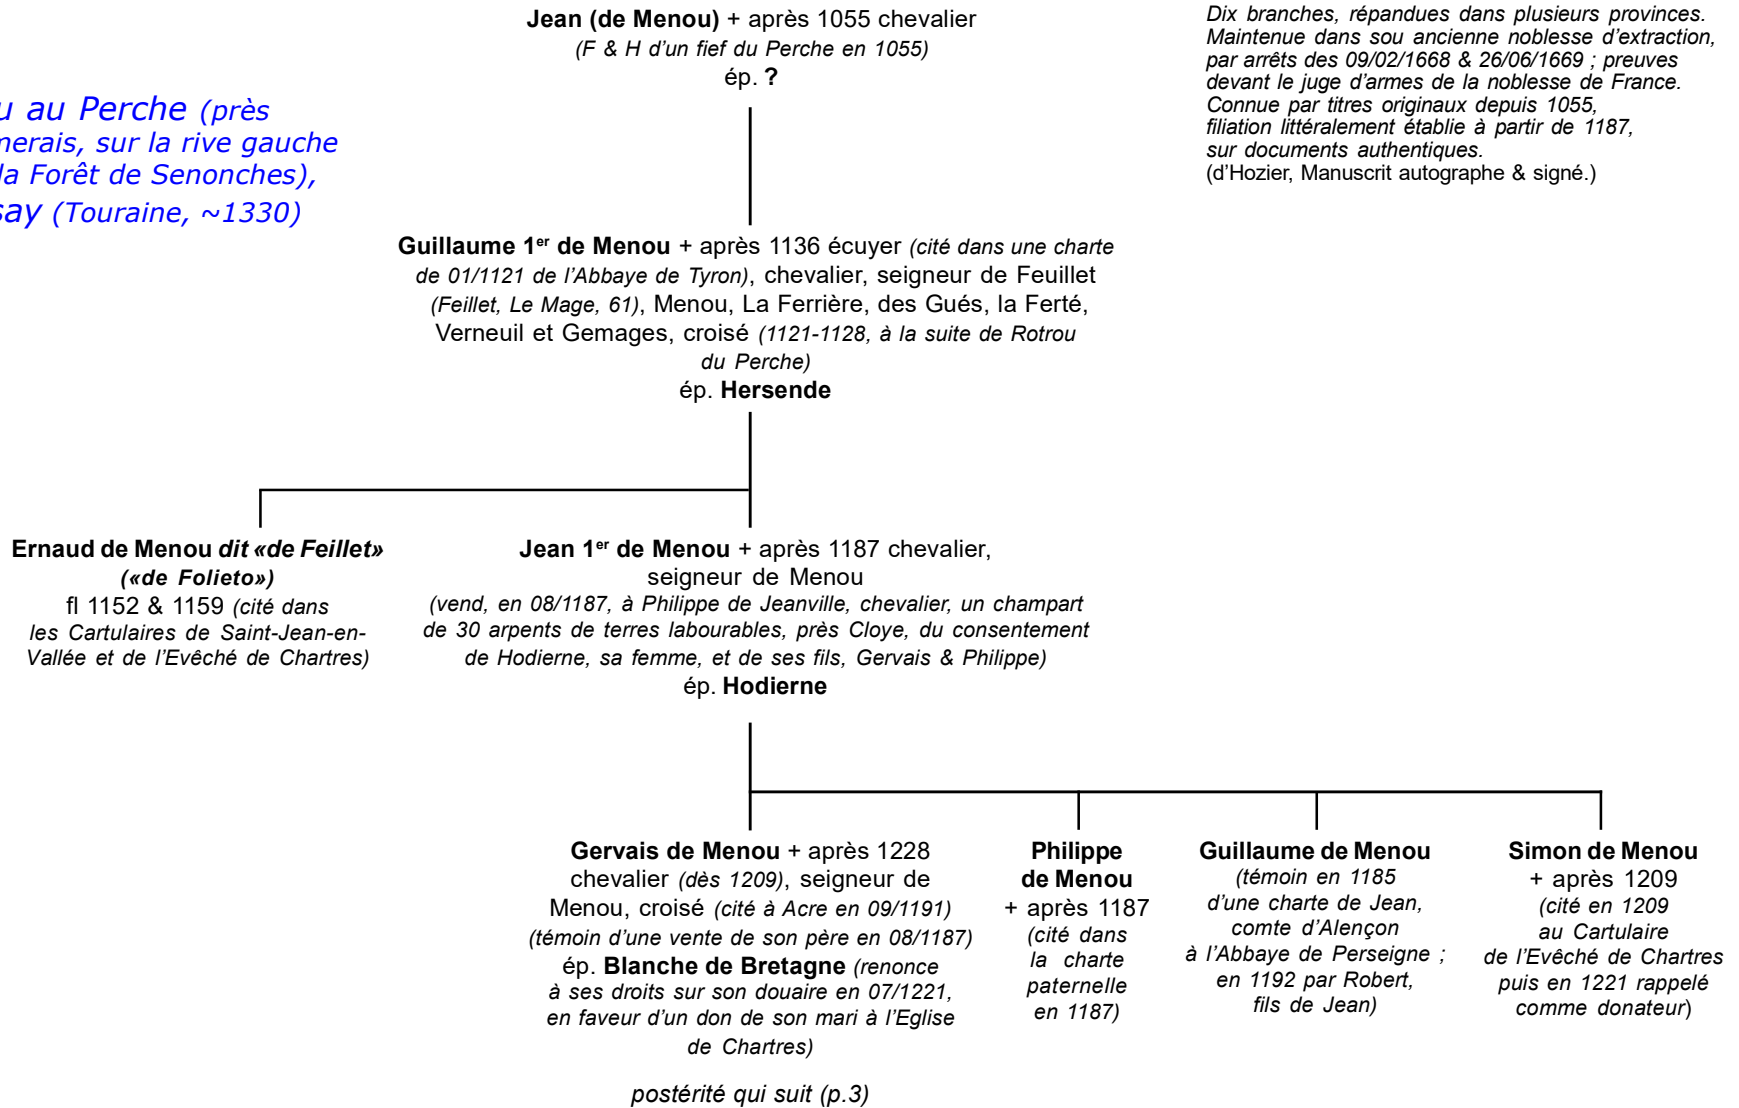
Jean (de Menou) + après 1055 chevalier
(F & H d'un fief du Perche en 1055)
ép. ?

Dix branches, répandues dans plusieurs provinces.
Maintenue dans sou ancienne noblesse d'extraction, par arrêts des 09/02/1668 & 26/06/1669 ; preuves devant le juge d'armes de la noblesse de France.
Connue par titres originaux depuis 1055, filiation littéralement établie à partir de 1187, sur documents authentiques.
(d'Hozier, Manuscrit autographe & signé.)

u au Perche (près
nerais, sur la rive gauche
la Forêt de Senonches),
say (Touraine, ~1330)

Guillaume 1er de Menou + après 1136 écuyer (cité dans une charte de 01/1121 de l'Abbaye de Tyron), chevalier, seigneur de Feuillet (Feillet, Le Mage, 61), Menou, La Ferrière, des Gués, la Ferté, Verneuil et Gemages, croisé (1121-1128, à la suite de Rotrou du Perche)
ép. Hersende

Ernaud de Menou dit «de Feillet» («de Folieto»)
fl 1152 & 1159 (cité dans les Cartulaires de Saint-Jean-en-Vallée et de l'Evêché de Chartres)

Jean 1er de Menou + après 1187 chevalier, seigneur de Menou
(vend, en 08/1187, à Philippe de Jeanville, chevalier, un champart de 30 arpents de terres labourables, près Cloye, du consentement de Hodierne, sa femme, et de ses fils, Gervais & Philippe)
ép. Hodierne

Gervais de Menou + après 1228 chevalier (dès 1209), seigneur de Menou, croisé (cité à Acre en 09/1191) (témoin d'une vente de son père en 08/1187)
ép. Blanche de Bretagne (renonce à ses droits sur son douaire en 07/1221, en faveur d'un don de son mari à l'Eglise de Chartres)

postérité qui suit (p.3)

Philippe de Menou
+ après 1187
(cité dans la charte paternelle en 1187)

Guillaume de Menou
(témoin en 1185 d'une charte de Jean, comte d'Alençon à l'Abbaye de Perseigne ; en 1192 par Robert, fils de Jean)

Simon de Menou
+ après 1209
(cité en 1209 au Cartulaire de l'Evêché de Chartres puis en 1221 rappelé comme donateur)